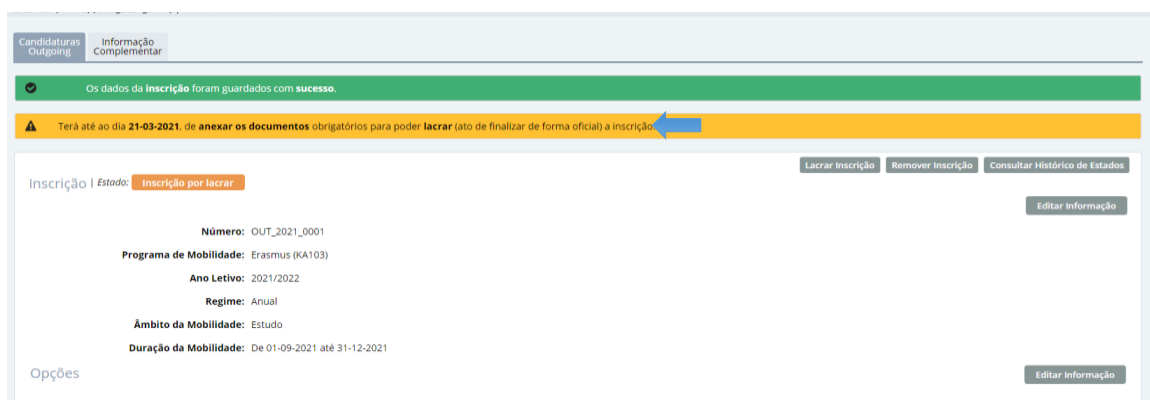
Candidaturas Outgoing

Informação Complementar

Os dados da **inscrição** foram guardados com **sucesso**.

Terá até ao dia **21-03-2021**. de **anexar os documentos** obrigatórios para poder **lacrar** (ato de finalizar de forma oficial) a inscrição.

Lacrar Inscrição | Remover Inscrição | Consultar Histórico de Estados

Inscrição | Estado: Inscrição por lacrar

Editar Informação

**Número:** OUT_2021_0001

**Programa de Mobilidade:** Erasmus (KA103)

**Ano Letivo:** 2021/2022

**Regime:** Anual

**Âmbito da Mobilidade:** Estudo

**Duração da Mobilidade:** De 01-09-2021 até 31-12-2021

Opções

Editar Informação